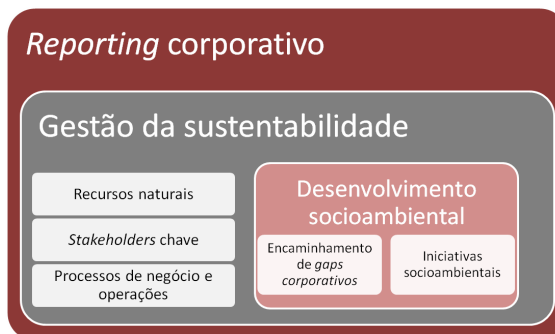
*Reporting* corporativo

Gestão da sustentabilidade

Recursos naturais

*Stakeholders* chave

Processos de negócio e operações

Desenvolvimento socioambiental

Encaminhamento de *gaps corporativos*

Iniciativas socioambientais